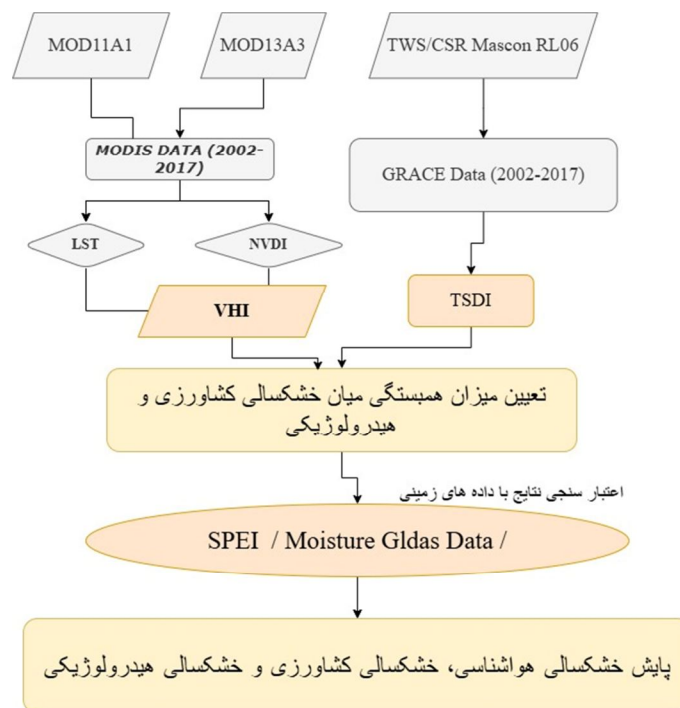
MOD11A1

MOD13A3

TWS/CSR Mascon RL06

MODIS DATA (2002-2017)

GRACE Data (2002-2017)

LST

NVDI

VHI

TSDI

تعیین میزان همبستگی میان خشکسالی کشاورزی و هیدرولوژیکی

اعتبار سنجی نتایج با داده های زمینی

SPEI / Moisture Gldas Data /

پایش خشکسالی هواشناسی، خشکسالی کشاورزی و خشکسالی هیدرولوژیکی